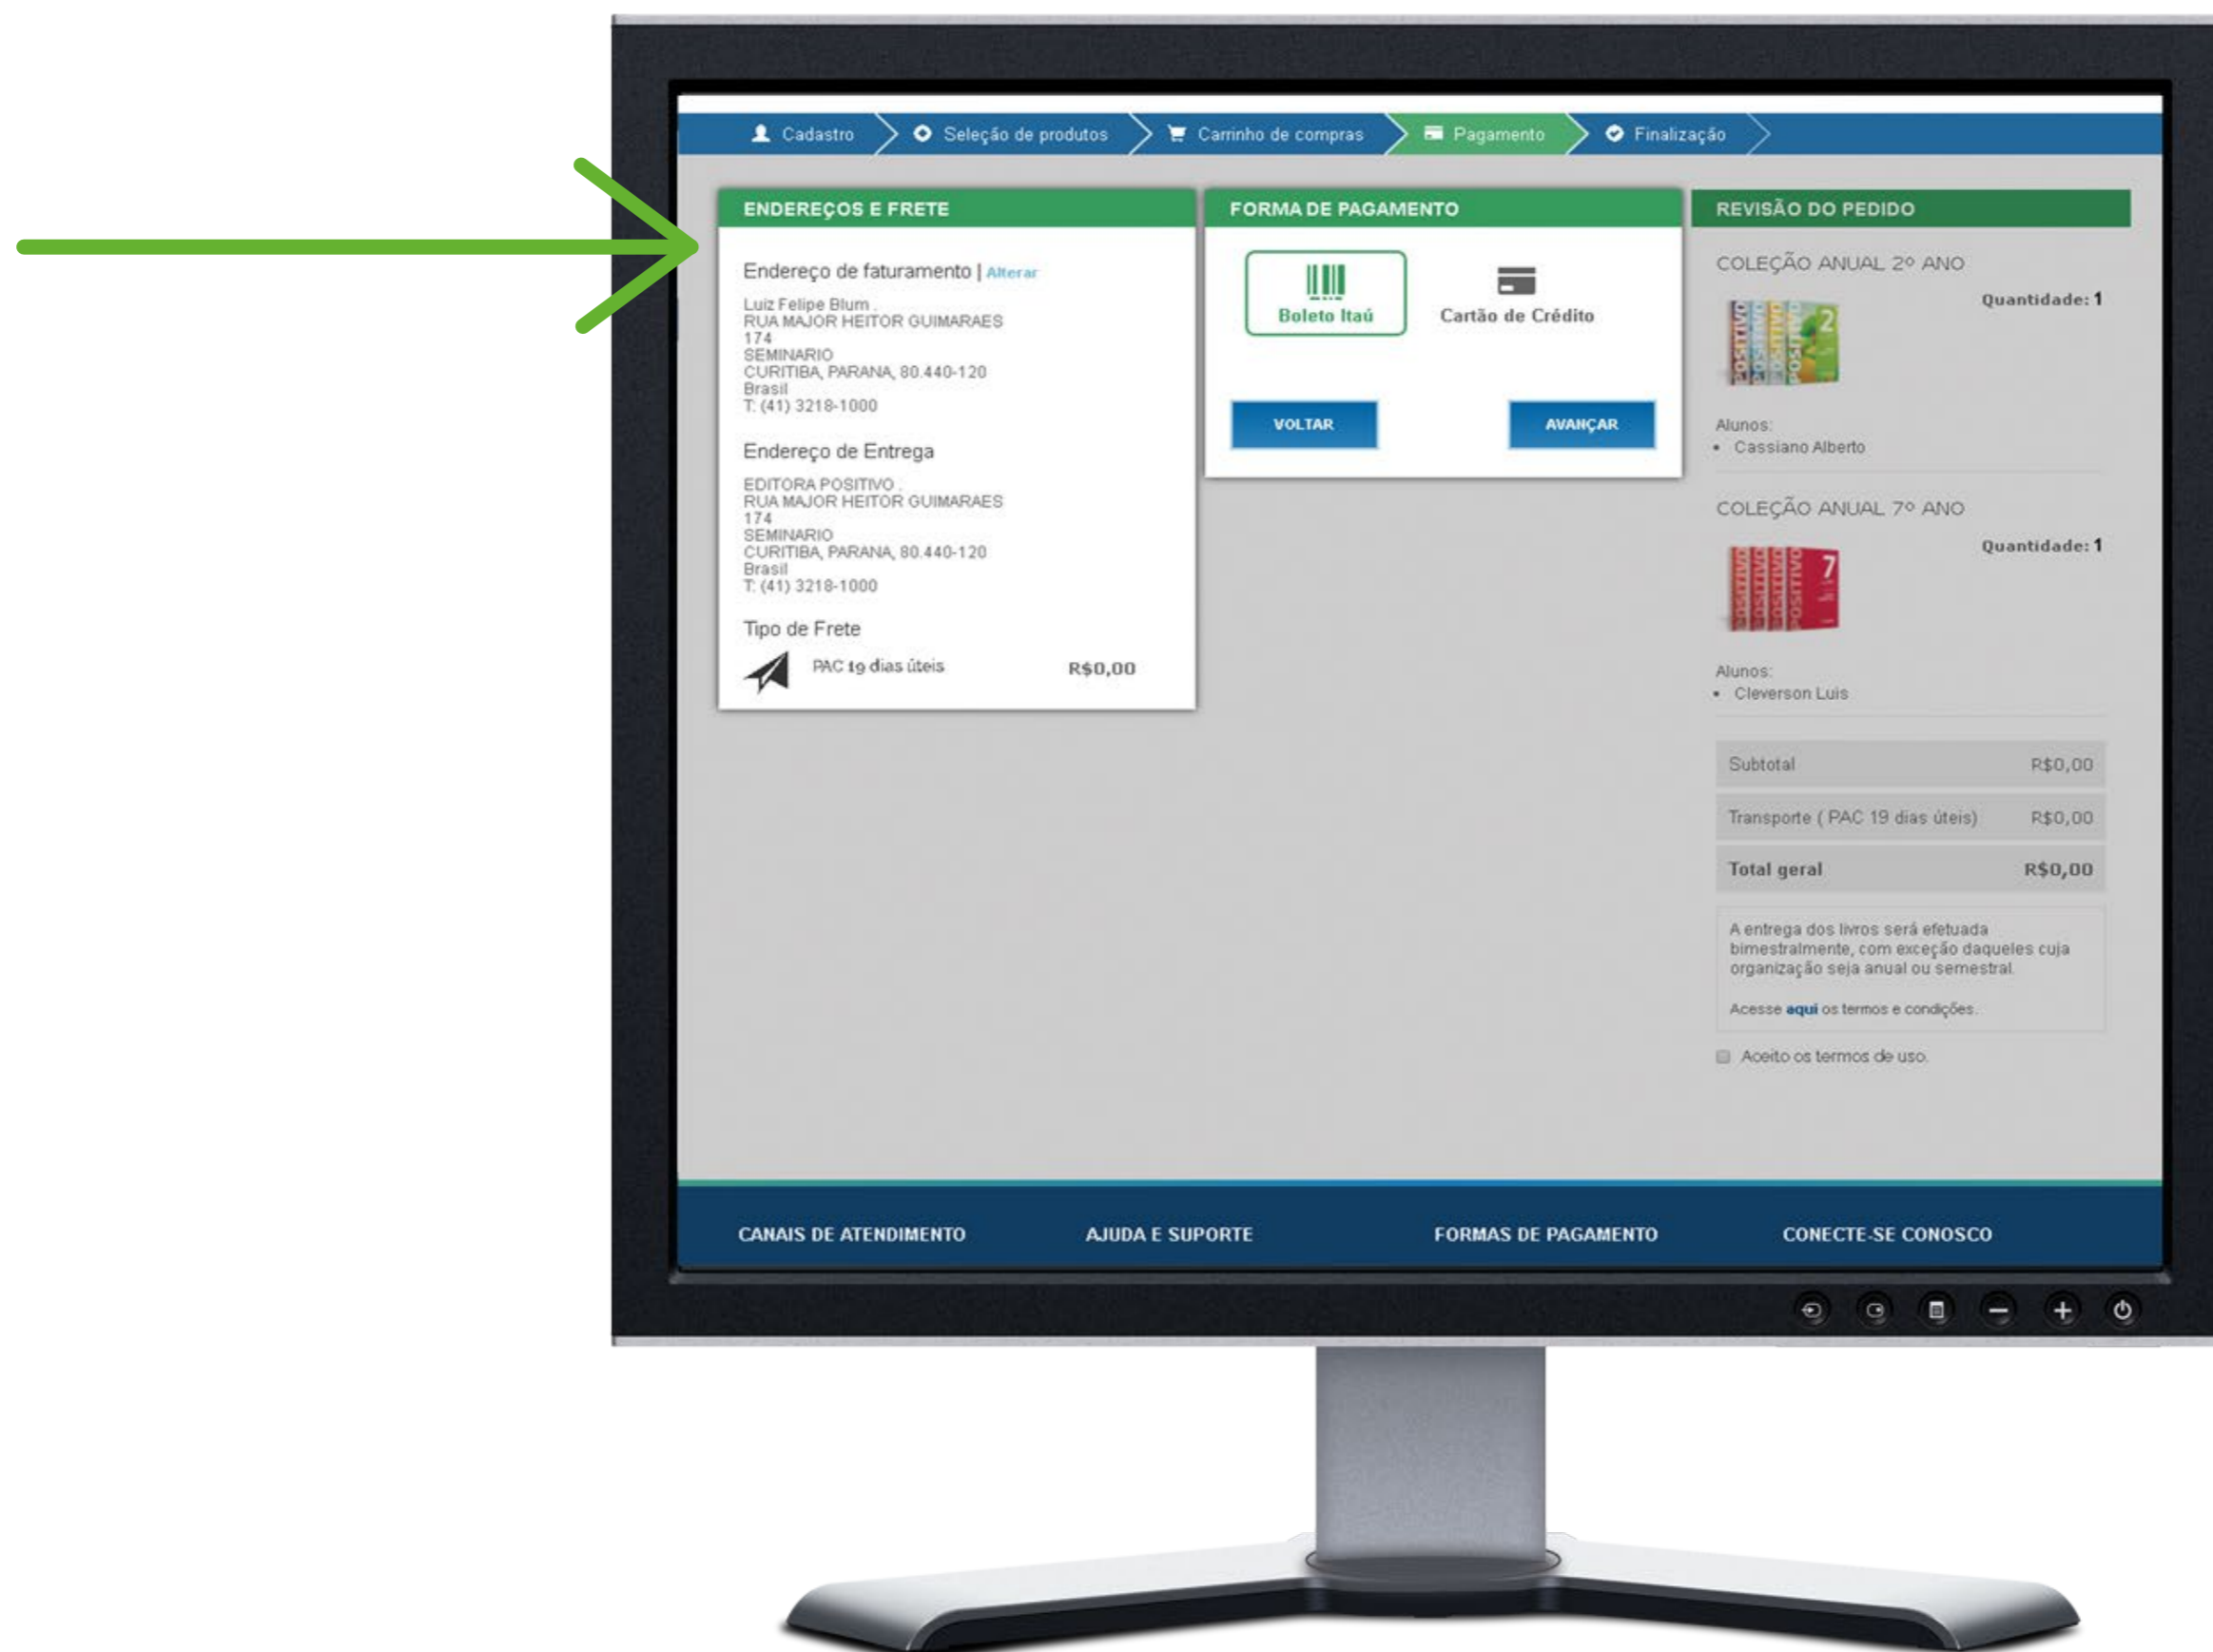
Cadastro | Seleção de produtos | Carrinho de compras | Pagamento | Finalização

ENDEREÇOS E FRETE

Endereço de faturamento | Alterar

Luiz Felipe Blum
RUA MAJOR HEITOR GUIMARAES
174
SEMINARIO
CURITIBA, PARANA, 80.440-120
Brasil
T: (41) 3218-1000

Endereço de Entrega

EDITORA POSITIVO
RUA MAJOR HEITOR GUIMARAES
174
SEMINARIO
CURITIBA, PARANA, 80.440-120
Brasil
T: (41) 3218-1000

Tipo de Frete

PAC 19 dias úteis R$0,00

FORMA DE PAGAMENTO

Boleto Itaú

Cartão de Crédito

VOLTAR

AVANÇAR

REVISÃO DO PEDIDO

COLEÇÃO ANUAL 2º ANO

Quantidade: 1

Alunos:
• Cassiano Alberto

COLEÇÃO ANUAL 7º ANO

Quantidade: 1

Alunos:
• Cleverson Luis

| Subtotal | R$0,00 |
|---|---|
| Transporte ( PAC 19 dias úteis) | R$0,00 |
| Total geral | R$0,00 |

A entrega dos livros será efetuada bimestralmente, com exceção daqueles cuja organização seja anual ou semestral.

Acesse aqui os termos e condições.

Aceito os termos de uso.

CANAIS DE ATENDIMENTO AJUDA E SUPORTE FORMAS DE PAGAMENTO CONECTE-SE CONOSCO